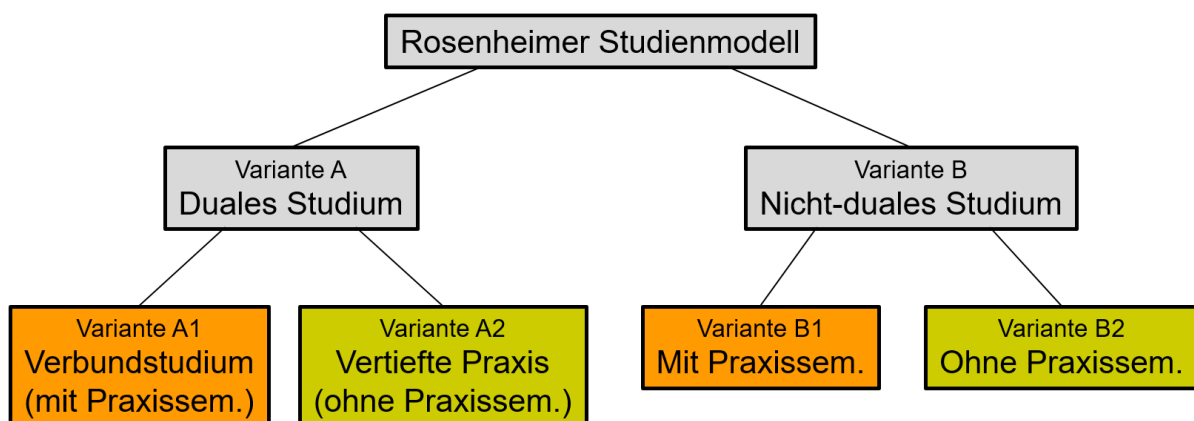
Rosenheimer Studienmodell

Variante A
Duales Studium

Variante B
Nicht-duales Studium

Variante A1
Verbundstudium
(mit Praxissem.)

Variante A2
Vertiefte Praxis
(ohne Praxissem.)

Variante B1
Mit Praxissem.

Variante B2
Ohne Praxissem.